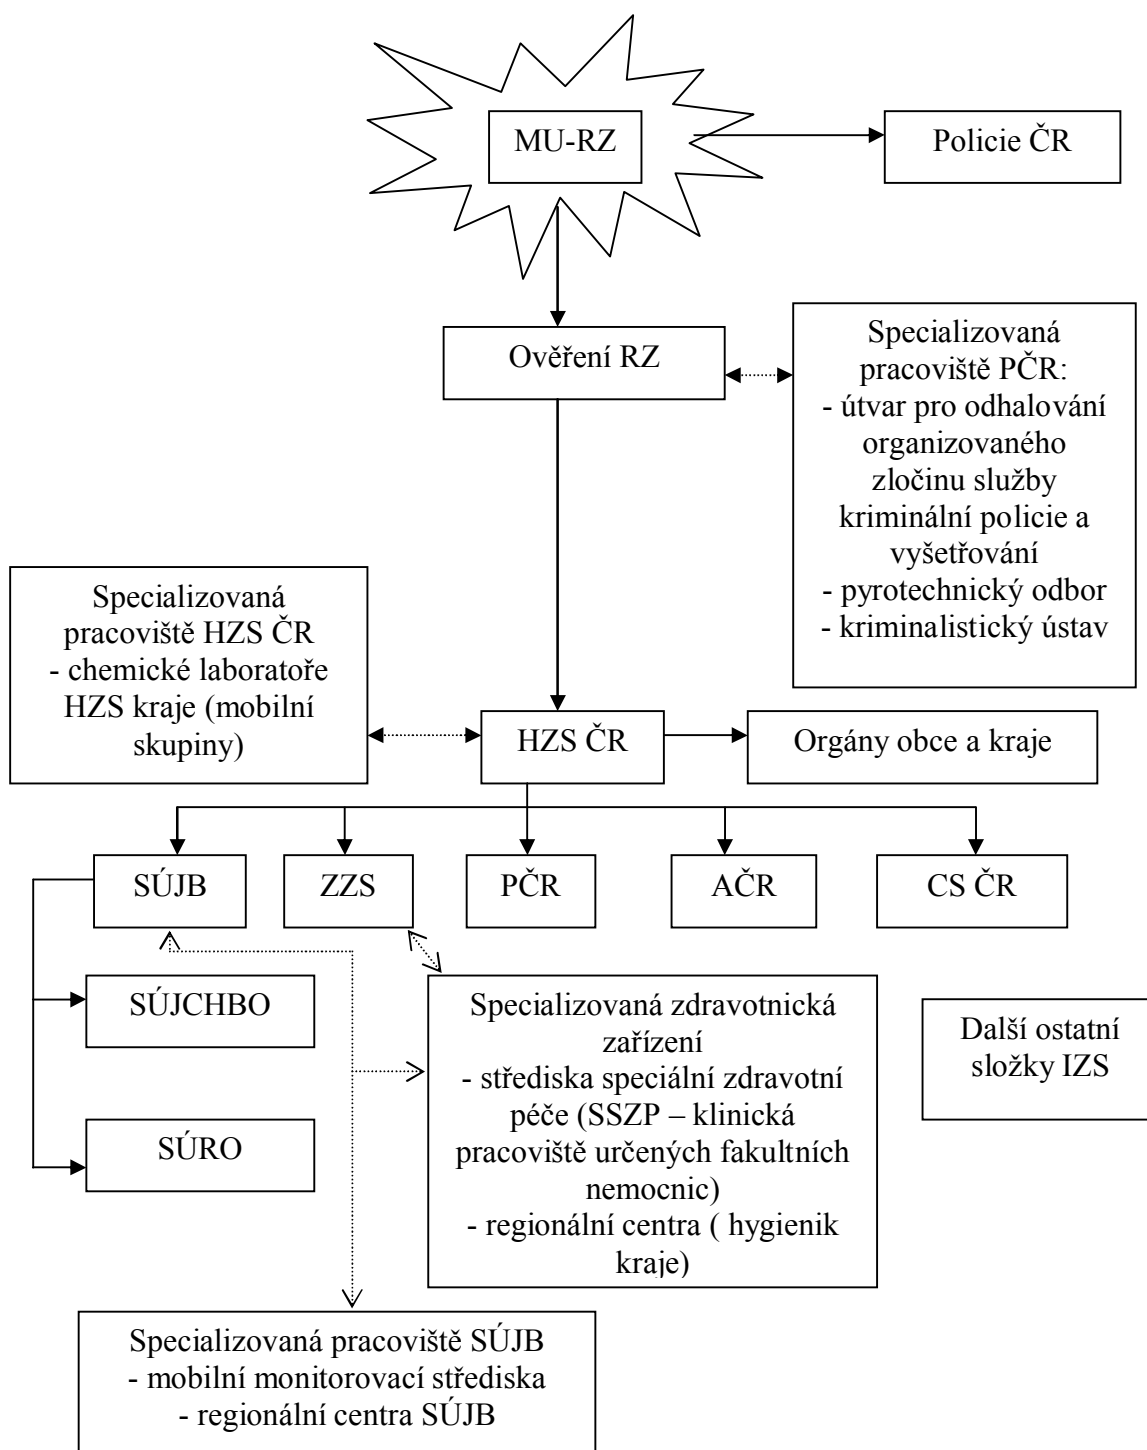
MU-RZ

Policie ČR

Ověření RZ

Specializovaná pracoviště PČR:
- útvar pro odhalování organizovaného zločinu služby kriminální policie a vyšetřování
- pyrotechnický odbor
- kriminalistický ústav

Specializovaná pracoviště HZS ČR
- chemické laboratoře HZS kraje (mobilní skupiny)

HZS ČR

Orgány obce a kraje

SÚJB

ZZS

PČR

AČR

CS ČR

SÚJCHBO

SÚRO

Specializovaná zdravotnická zařízení
- střediska speciální zdravotní péče (SSZP – klinická pracoviště určených fakultních nemocnic)
- regionální centra ( hygienik kraje)

Další ostatní složky IZS

Specializovaná pracoviště SÚJB
- mobilní monitorovací střediska
- regionální centra SÚJB